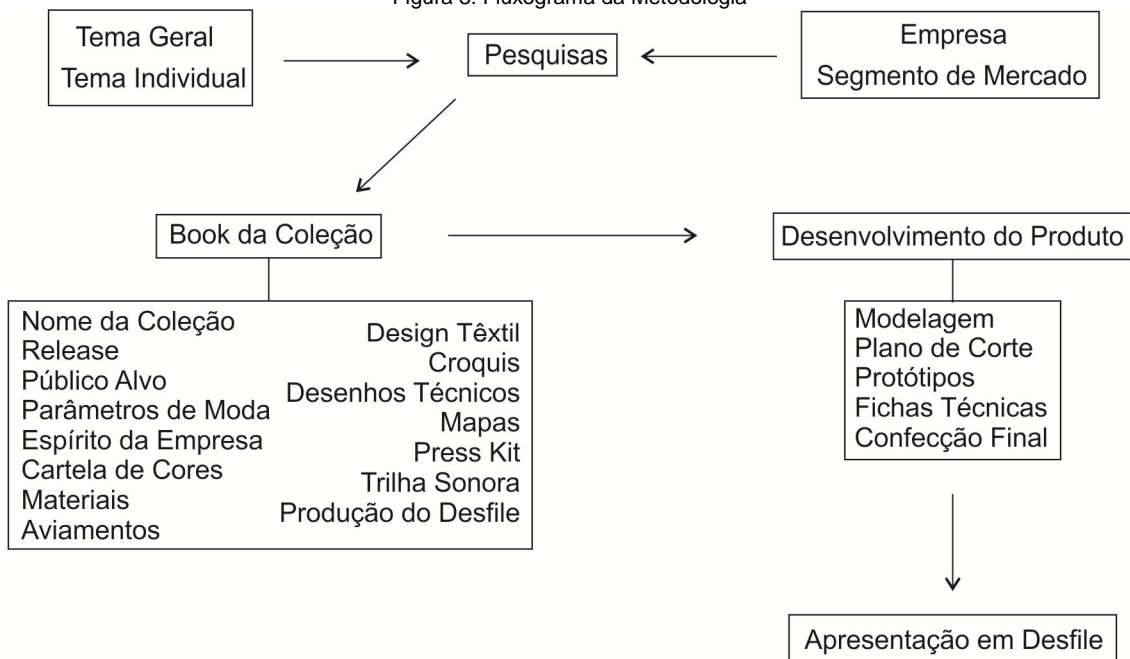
Figura 3: Fluxograma da Metodologia

Tema Geral
Tema Individual

Pesquisas

Empresa
Segmento de Mercado

Book da Coleção

Desenvolvimento do Produto

Nome da Coleção
Release
Público Alvo
Parâmetros de Moda
Espírito da Empresa
Cartela de Cores
Materiais
Aviamentos

Design Têxtil
Croquis
Desenhos Técnicos
Mapas
Press Kit
Trilha Sonora
Produção do Desfile

Modelagem
Plano de Corte
Protótipos
Fichas Técnicas
Confecção Final

Apresentação em Desfile